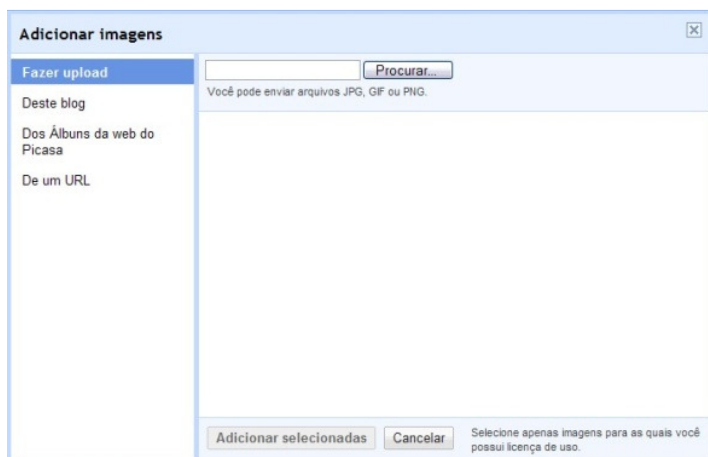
Adicionar imagens

Fazer upload

Deste blog

Dos Álbuns da web do Picasa

De um URL

Procurar...

Você pode enviar arquivos JPG, GIF ou PNG.

Adicionar selecionadas

Cancelar

Selecione apenas imagens para as quais você possui licença de uso.